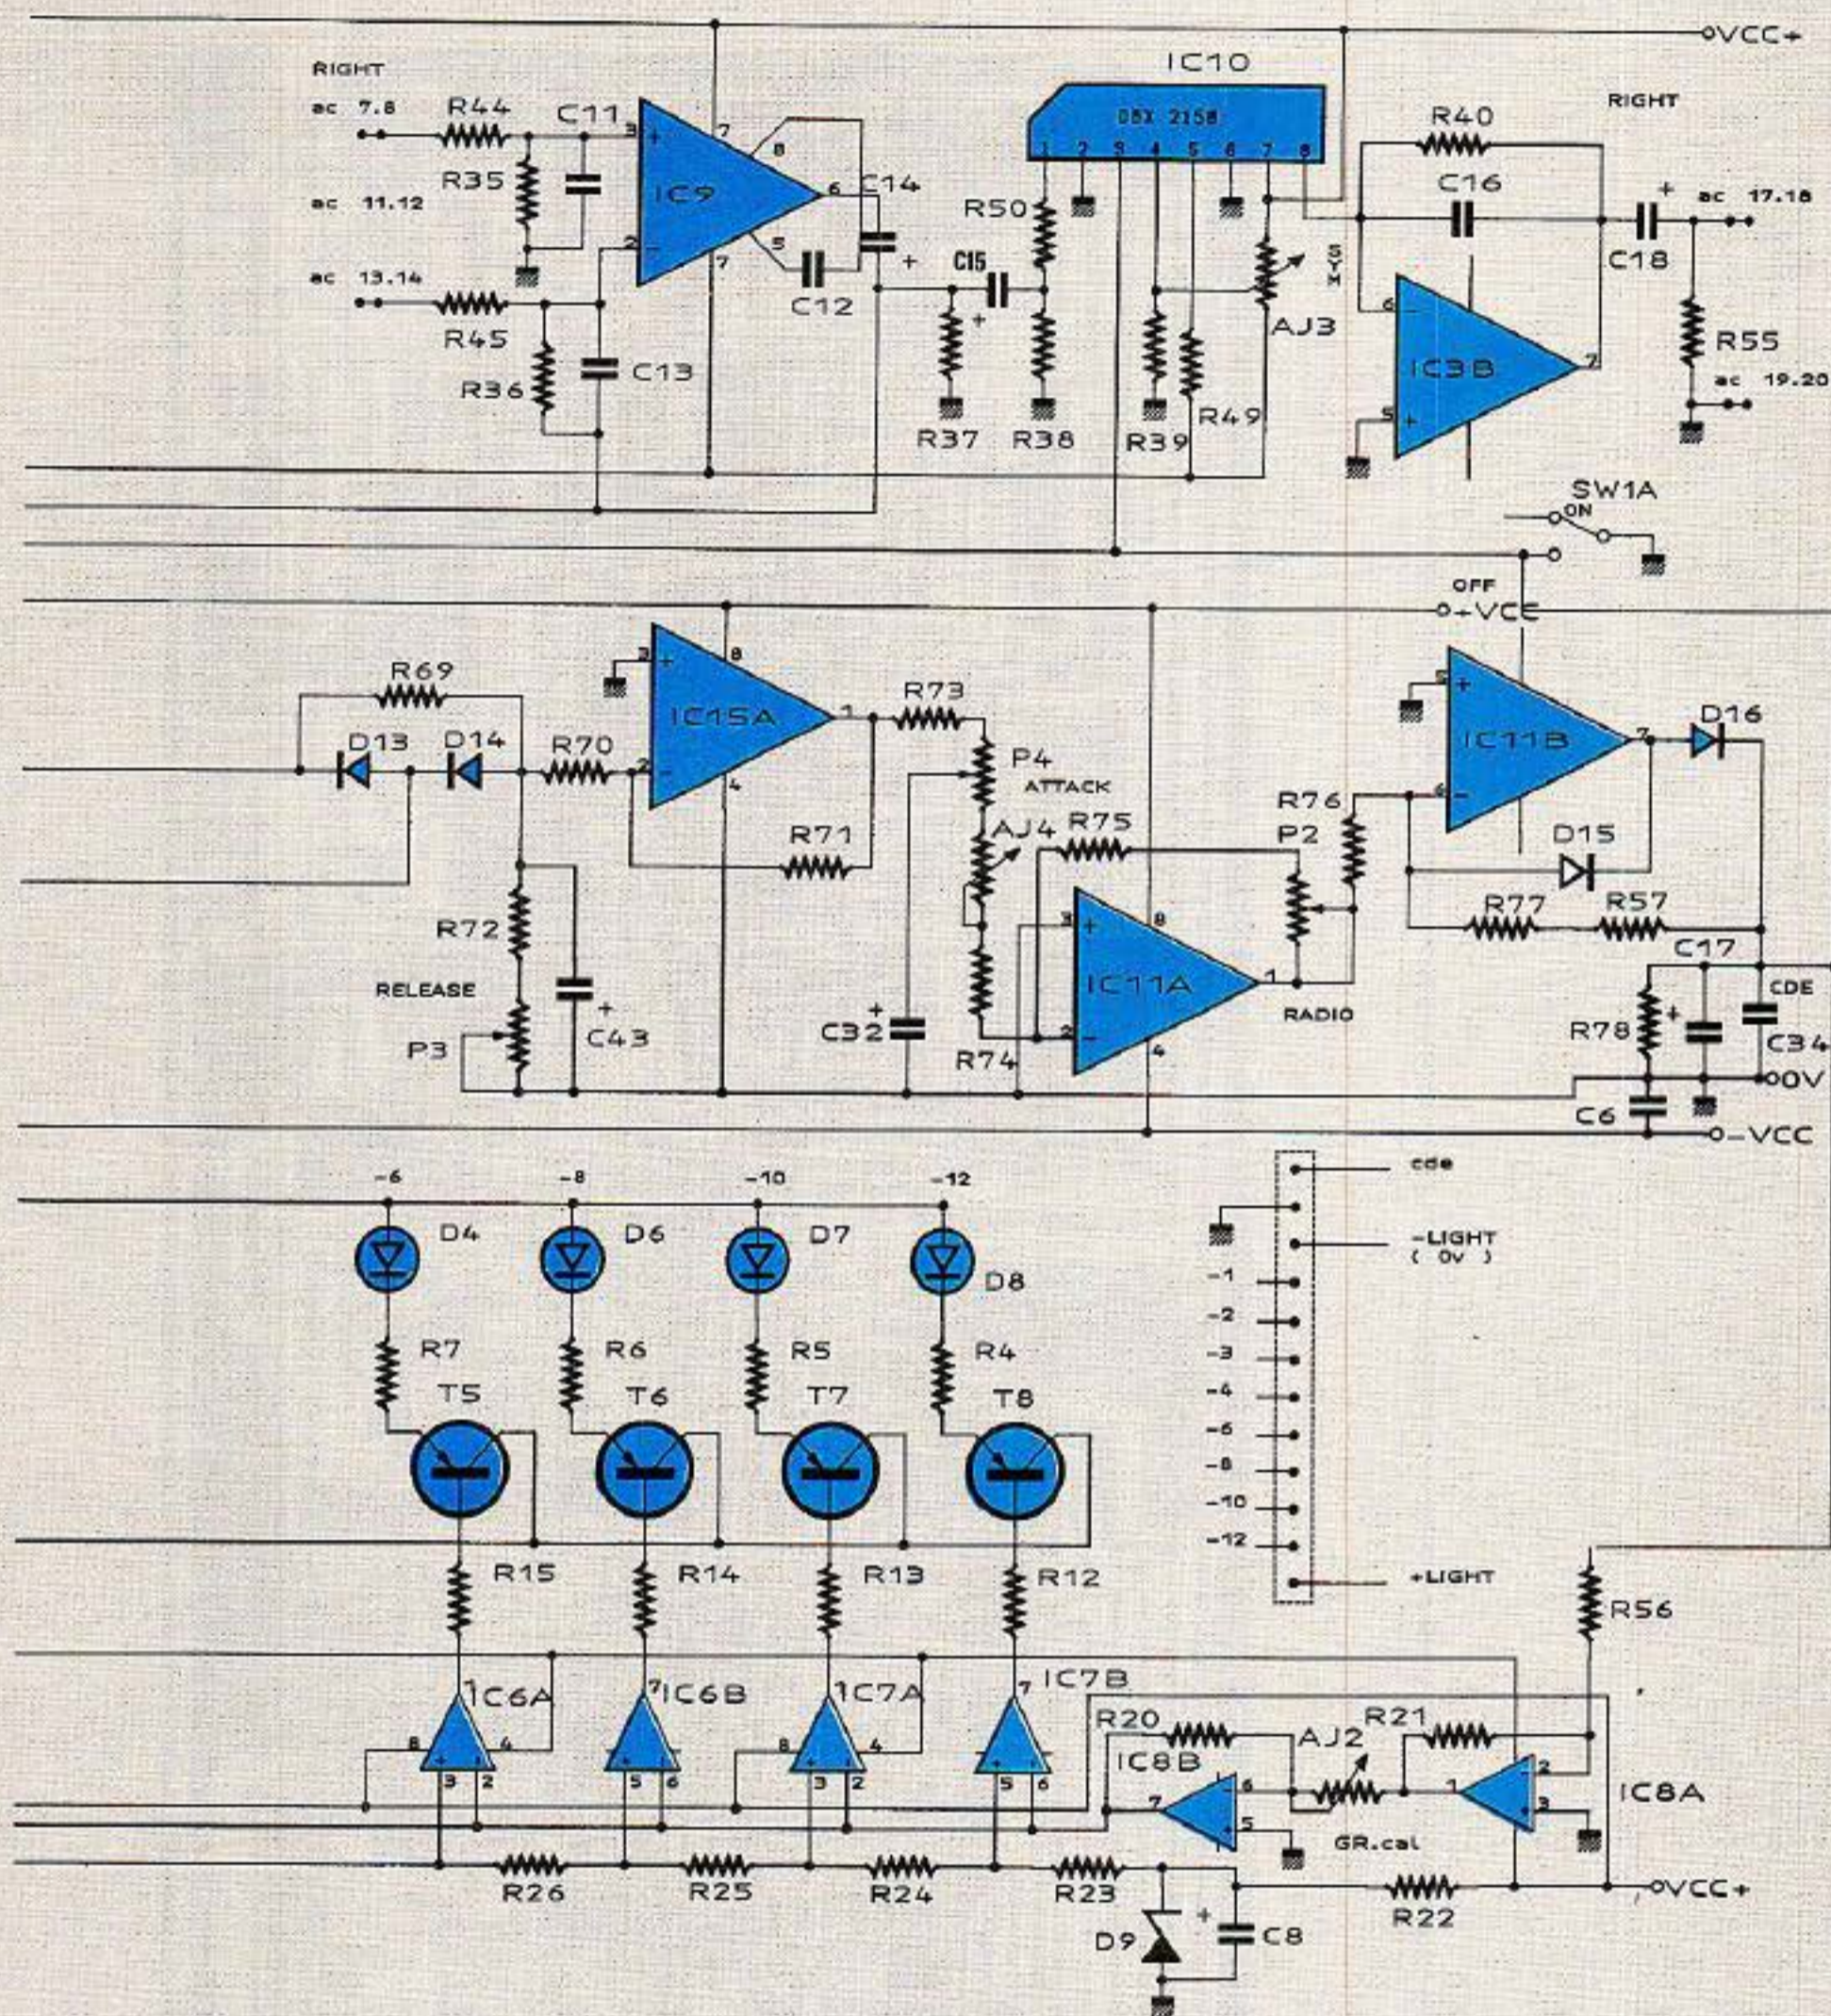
VCC+
RIGHT
ac 7.8
R44
C11
3
+
7
8
ac 11.12
R35
IC9
6
C14
2
5
7
ac 13.14
C12
+
C15
R45
C13
R36
IC10
DBX 2150
1 2 3 4 5 6 7 8
R50
+
R37
R38
R39
R49
SYM
AJ3
R40
RIGHT
C16
+
ac 17.18
C18
6
IC3B
7
R55
5
+
ac 19.20
SW1A
ON
OFF
+VCC
R69
3
+
8
IC15A
1
R73
D13
D14
R70
2
4
P4
ATTACK
R71
AJ4
R75
R76
P2
5
+
IC11B
7
D16
6
D15
R77
R57
R72
RELEASE
+
C43
P3
+
C32
R74
3
+
8
IC11A
1
2
4
RADIO
C17
CDE
R78
+
C34
0V
C6
-VCC
-6
-8
-10
-12
D4
D6
D7
D8
R7
R6
R5
R4
T5
T6
T7
T8
R15
R14
R13
R12
cde
-LIGHT
( 0V )
-1
-2
-3
-4
-6
-8
-10
-12
+LIGHT
R56
1 IC6A
7 IC6B
1 IC7A
7 IC7B
8
4
3
2
5
6
8
4
3
2
5
6
R20
R21
IC8B
AJ2
7
6
5
1
2
3
IC8A
GR.cal
R26
R25
R24
R23
R22
VCC+
D9
+
C8